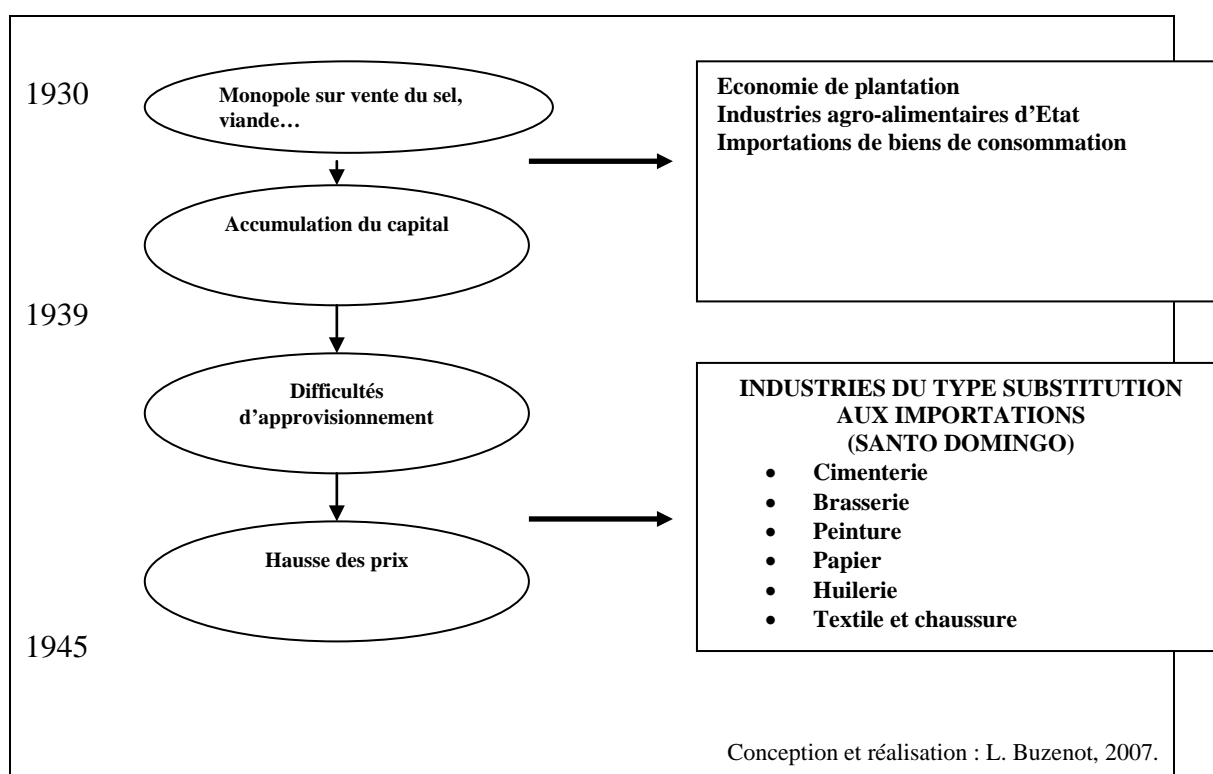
1930

Monopole sur vente du sel, viande…

Accumulation du capital

1939

Difficultés d'approvisionnement

Hausse des prix

1945

Economie de plantation
Industries agro-alimentaires d'Etat
Importations de biens de consommation

INDUSTRIES DU TYPE SUBSTITUTION AUX IMPORTATIONS (SANTO DOMINGO)

- Cimenterie
- Brasserie
- Peinture
- Papier
- Huilerie
- Textile et chaussure

Conception et réalisation : L. Buzenot, 2007.